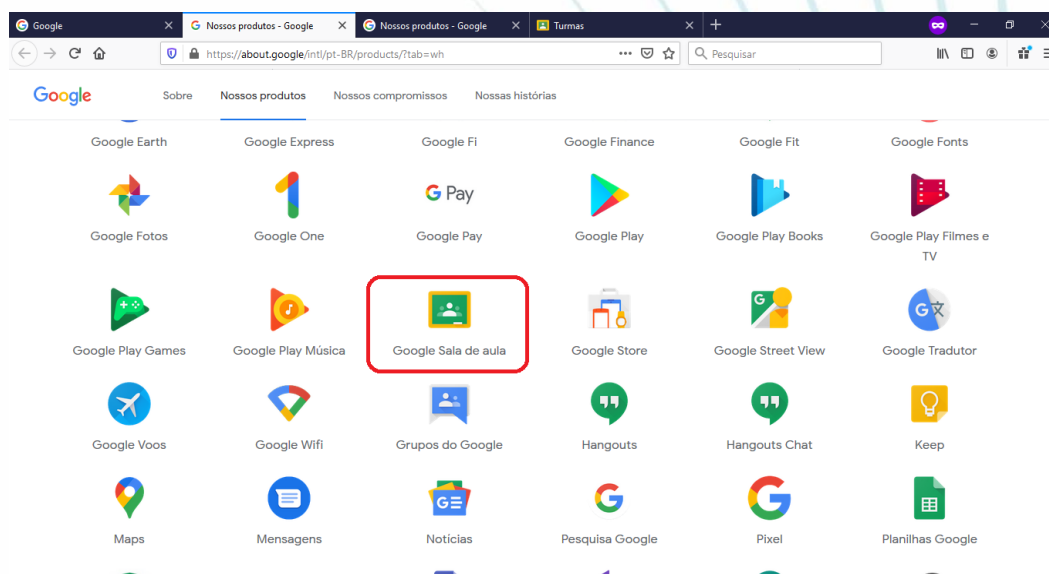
Google × Nossos produtos - Google × Nossos produtos - Google × Turmas × +

https://about.google/intl/pt-BR/products/?tab=wh

Pesquisar

Google Sobre Nossos produtos Nossos compromissos Nossas histórias

| Google Earth | Google Express | Google Fi | Google Finance | Google Fit | Google Fonts |
|---|---|---|---|---|---|
| Google Fotos | Google One | G Pay Google Pay | Google Play | Google Play Books | Google Play Filmes e TV |
| Google Play Games | Google Play Música | Google Sala de aula | Google Store | Google Street View | Google Tradutor |
| Google Voos | Google Wifi | Grupos do Google | Hangouts | Hangouts Chat | Keep |
| Maps | Mensagens | Notícias | Pesquisa Google | Pixel | Planilhas Google |